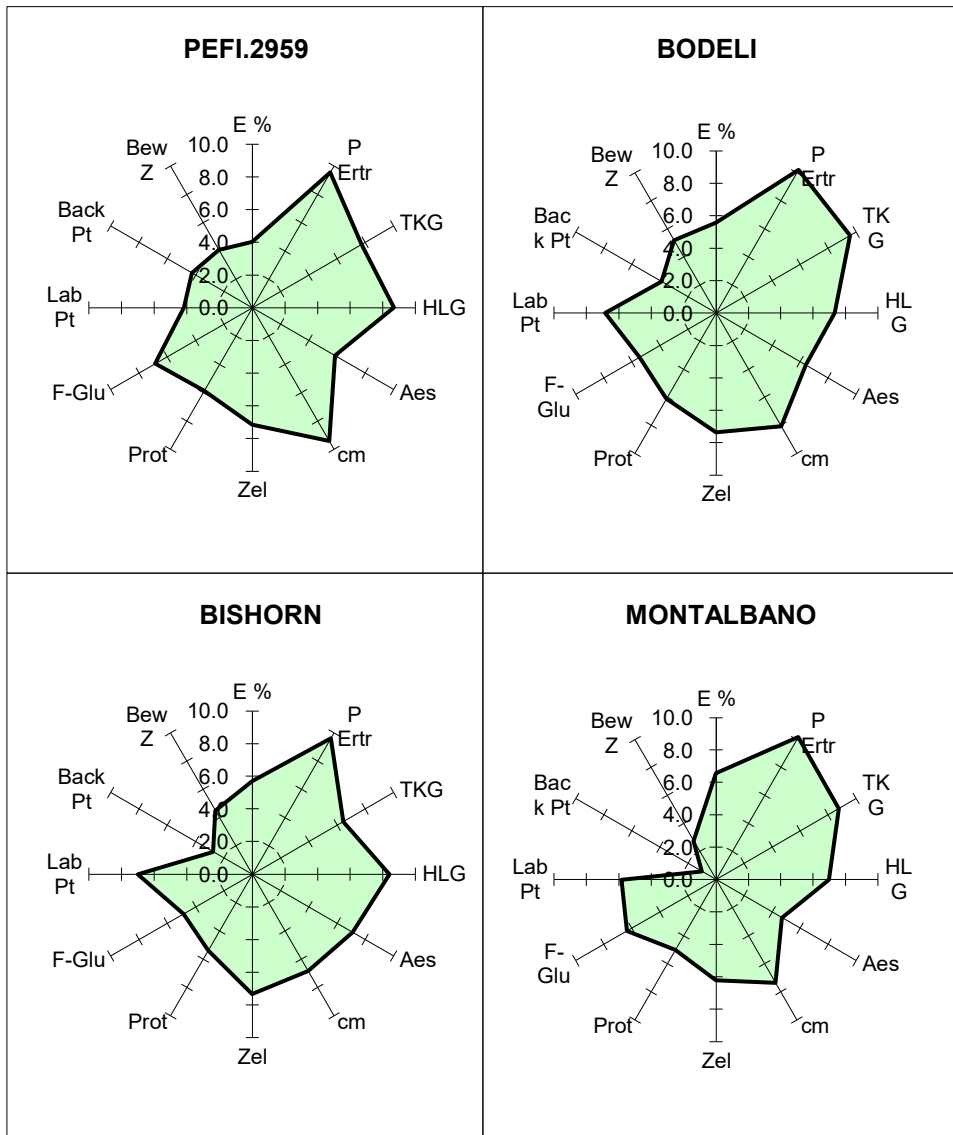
| PEFI.2959 | BODELI |
|---|---|
| E % 10.0 8.0 6.0 4.0 2.0 0.0 P Ertr TKG HLG Aes cm Zel Prot F-Glu Lab Pt Back Pt Bew Z | E % 10.0 8.0 6.0 4.0 2.0 0.0 P Ertr TK G HL G Aes cm Zel Prot F- Glu Lab Pt Bac k Pt Bew Z |
| **BISHORN** | **MONTALBANO** |
| E % 10.0 8.0 6.0 4.0 2.0 0.0 P Ertr TKG HLG Aes cm Zel Prot F-Glu Lab Pt Back Pt Bew Z | E % 10.0 8.0 6.0 4.0 2.0 0.0 P Ertr TK G HL G Aes cm Zel Prot F- Glu Lab Pt Bac k Pt Bew Z |